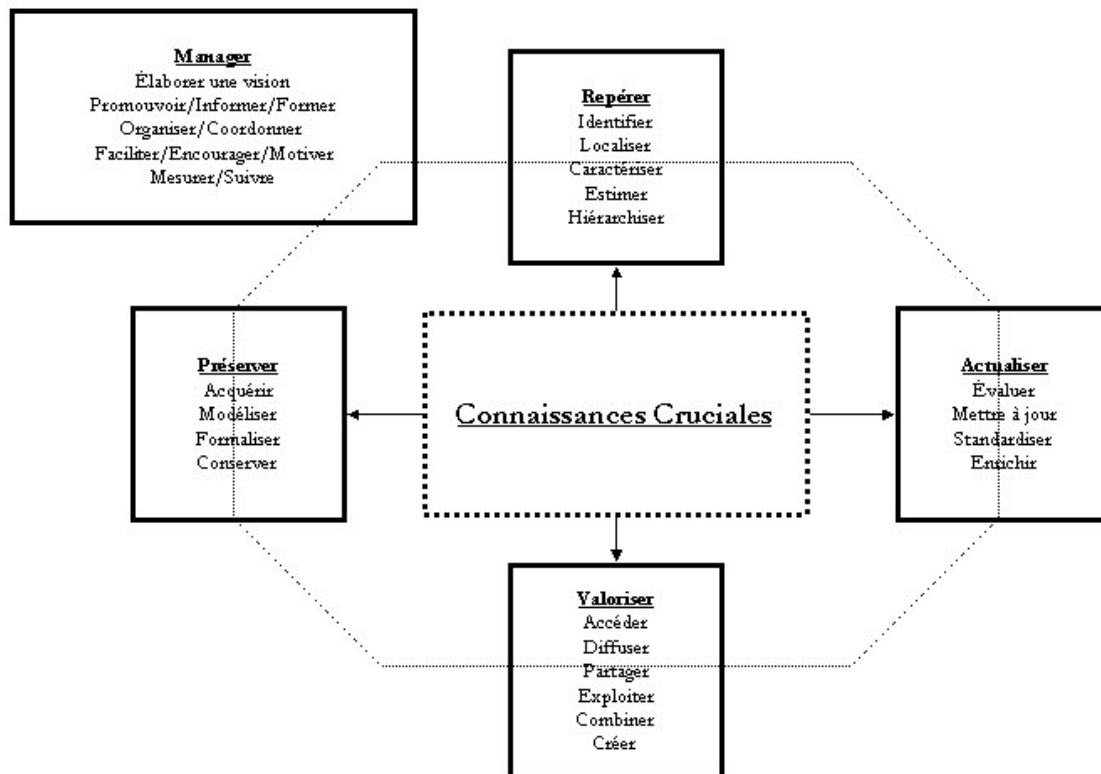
Manager
Élaborer une vision
Promouvoir/Informer/Former
Organiser/Coordonner
Faciliter/Encourager/Motiver
Mesurer/Suivre

Repérer
Identifier
Localiser
Caractériser
Estimer
Hiérarchiser

Préserver
Acquérir
Modéliser
Formaliser
Conserver

Connaissances Cruciales

Actualiser
Évaluer
Mettre à jour
Standardiser
Enrichir

Valoriser
Accéder
Diffuser
Partager
Exploiter
Combiner
Créer